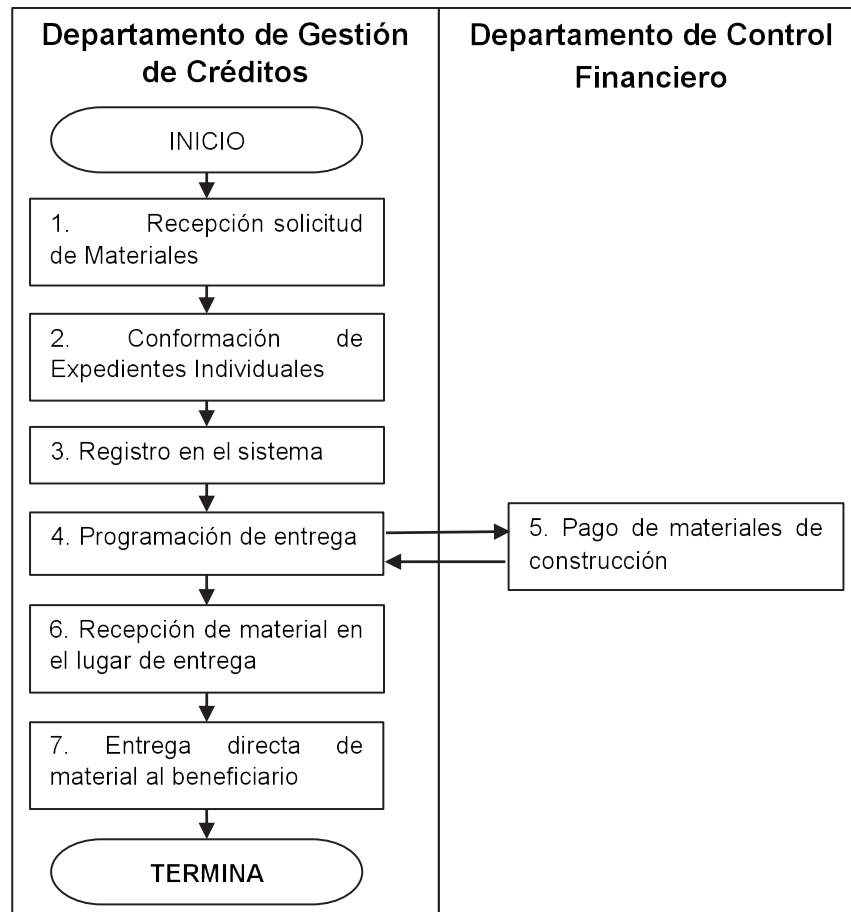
Departamento de Gestión de Créditos

Departamento de Control Financiero

INICIO

1. Recepción solicitud de Materiales

2. Conformación de Expedientes Individuales

3. Registro en el sistema

4. Programación de entrega

5. Pago de materiales de construcción

6. Recepción de material en el lugar de entrega

7. Entrega directa de material al beneficiario

TERMINA